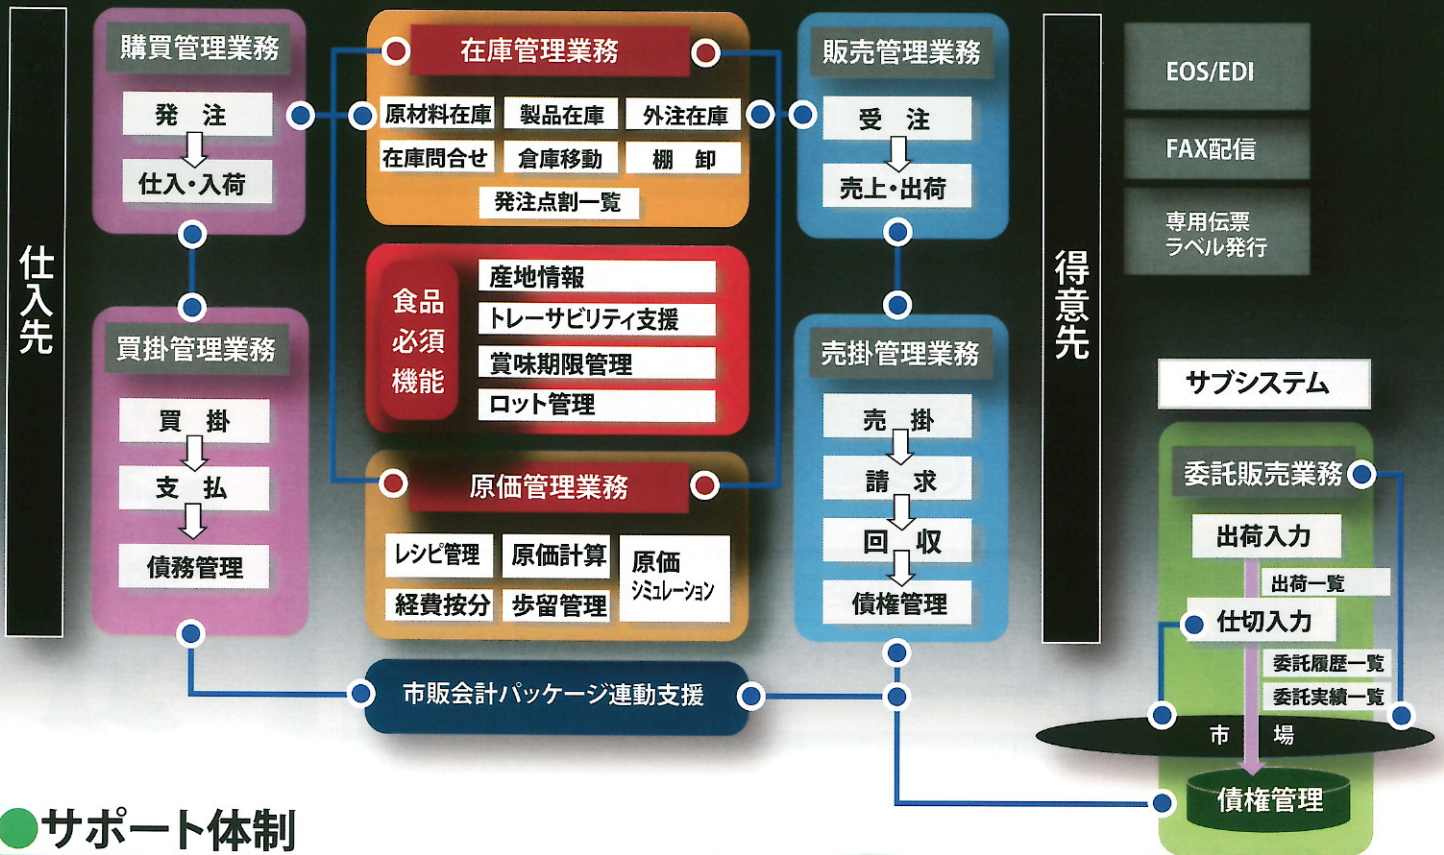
仕入先

購買管理業務
発 注
仕入・入荷

買掛管理業務
買 掛
支 払
債務管理

在庫管理業務
原材料在庫
製品在庫
外注在庫
在庫問合せ
倉庫移動
棚 卸
発注点割一覧

食品必須機能
産地情報
トレーサビリティ支援
賞味期限管理
ロット管理

原価管理業務
レシピ管理
原価計算
原価シミュレーション
経費按分
歩留管理

販売管理業務
受 注
売上・出荷

売掛管理業務
売 掛
請 求
回 収
債権管理

得意先

EOS/EDI
FAX配信
専用伝票 ラベル発行

サブシステム
委託販売業務
出荷入力
出荷一覧
仕切入力
委託履歴一覧
委託実績一覧
市 場
債権管理

市販会計パッケージ連動支援

サポート体制